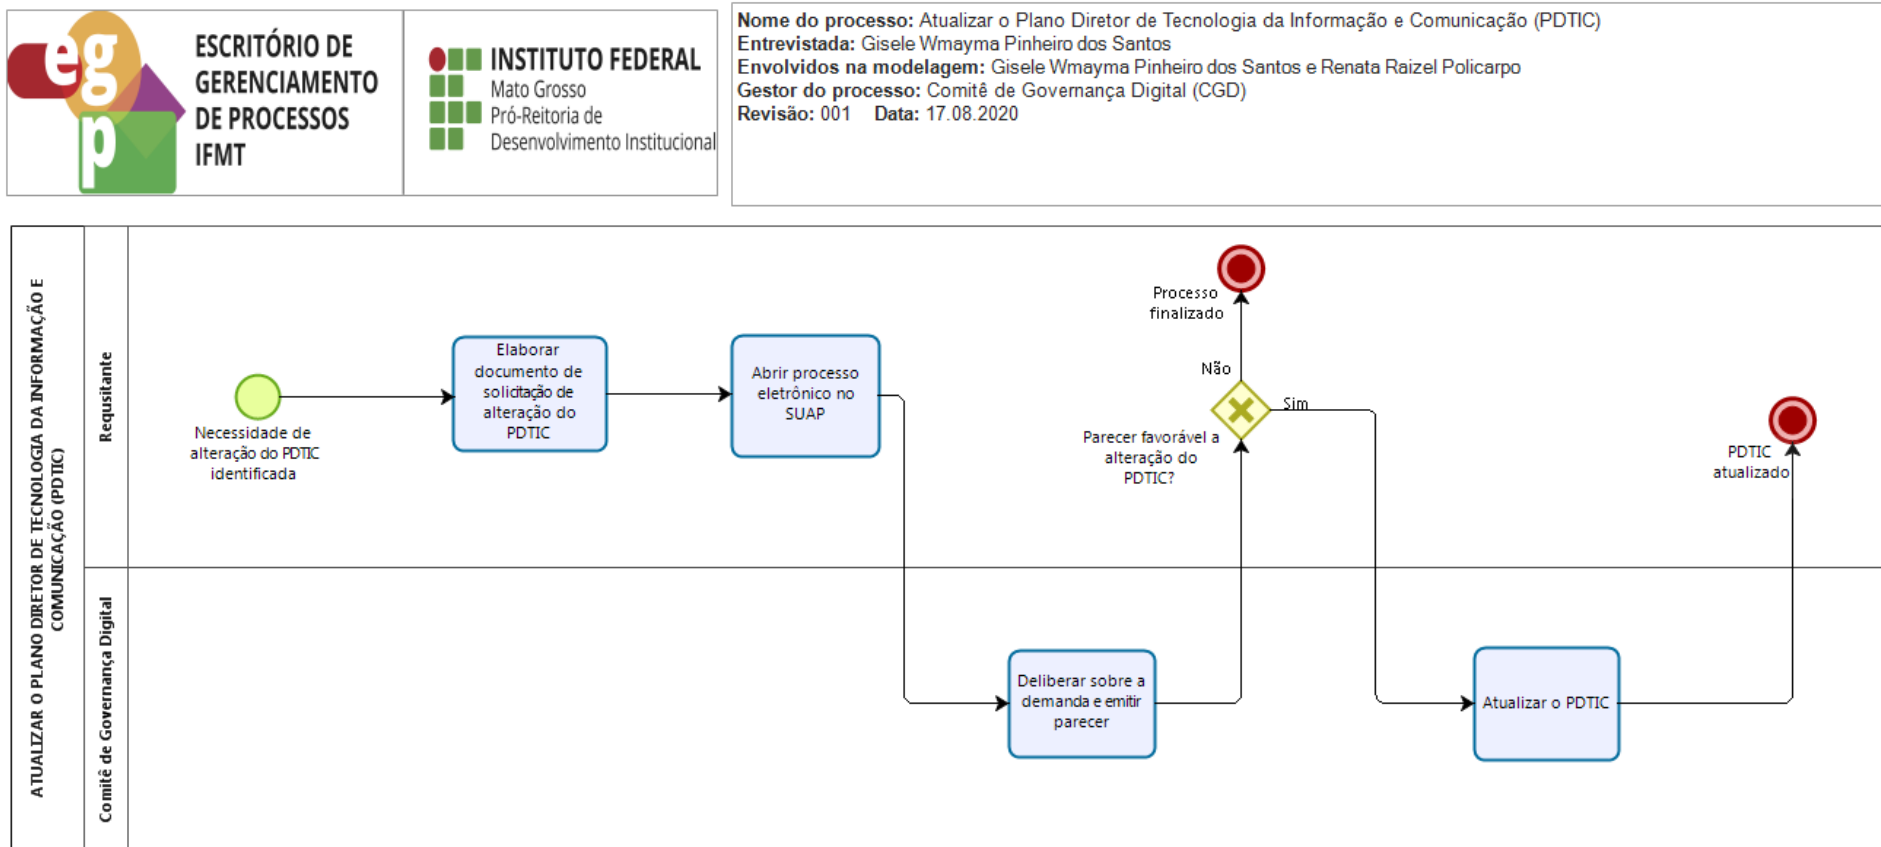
egp ESCRITÓRIO DE GERENCIAMENTO DE PROCESSOS IFMT

INSTITUTO FEDERAL Mato Grosso Pró-Reitoria de Desenvolvimento Institucional

**Nome do processo:** Atualizar o Plano Diretor de Tecnologia da Informação e Comunicação (PDTIC)
**Entrevistada:** Gisele Wmayma Pinheiro dos Santos
**Envolvidos na modelagem:** Gisele Wmayma Pinheiro dos Santos e Renata Raizel Policarpo
**Gestor do processo:** Comitê de Governança Digital (CGD)
**Revisão:** 001 **Data:** 17.08.2020

ATUALIZAR O PLANO DIRETOR DE TECNOLOGIA DA INFORMAÇÃO E COMUNICAÇÃO (PDTIC)

Requisitante

Necessidade de alteração do PDTIC identificada

Elaborar documento de solicitação de alteração do PDTIC

Abrir processo eletrônico no SUAP

Processo finalizado

Não

Sim

Parecer favorável a alteração do PDTIC?

PDTIC atualizado

Comitê de Governança Digital

Deliberar sobre a demanda e emitir parecer

Atualizar o PDTIC